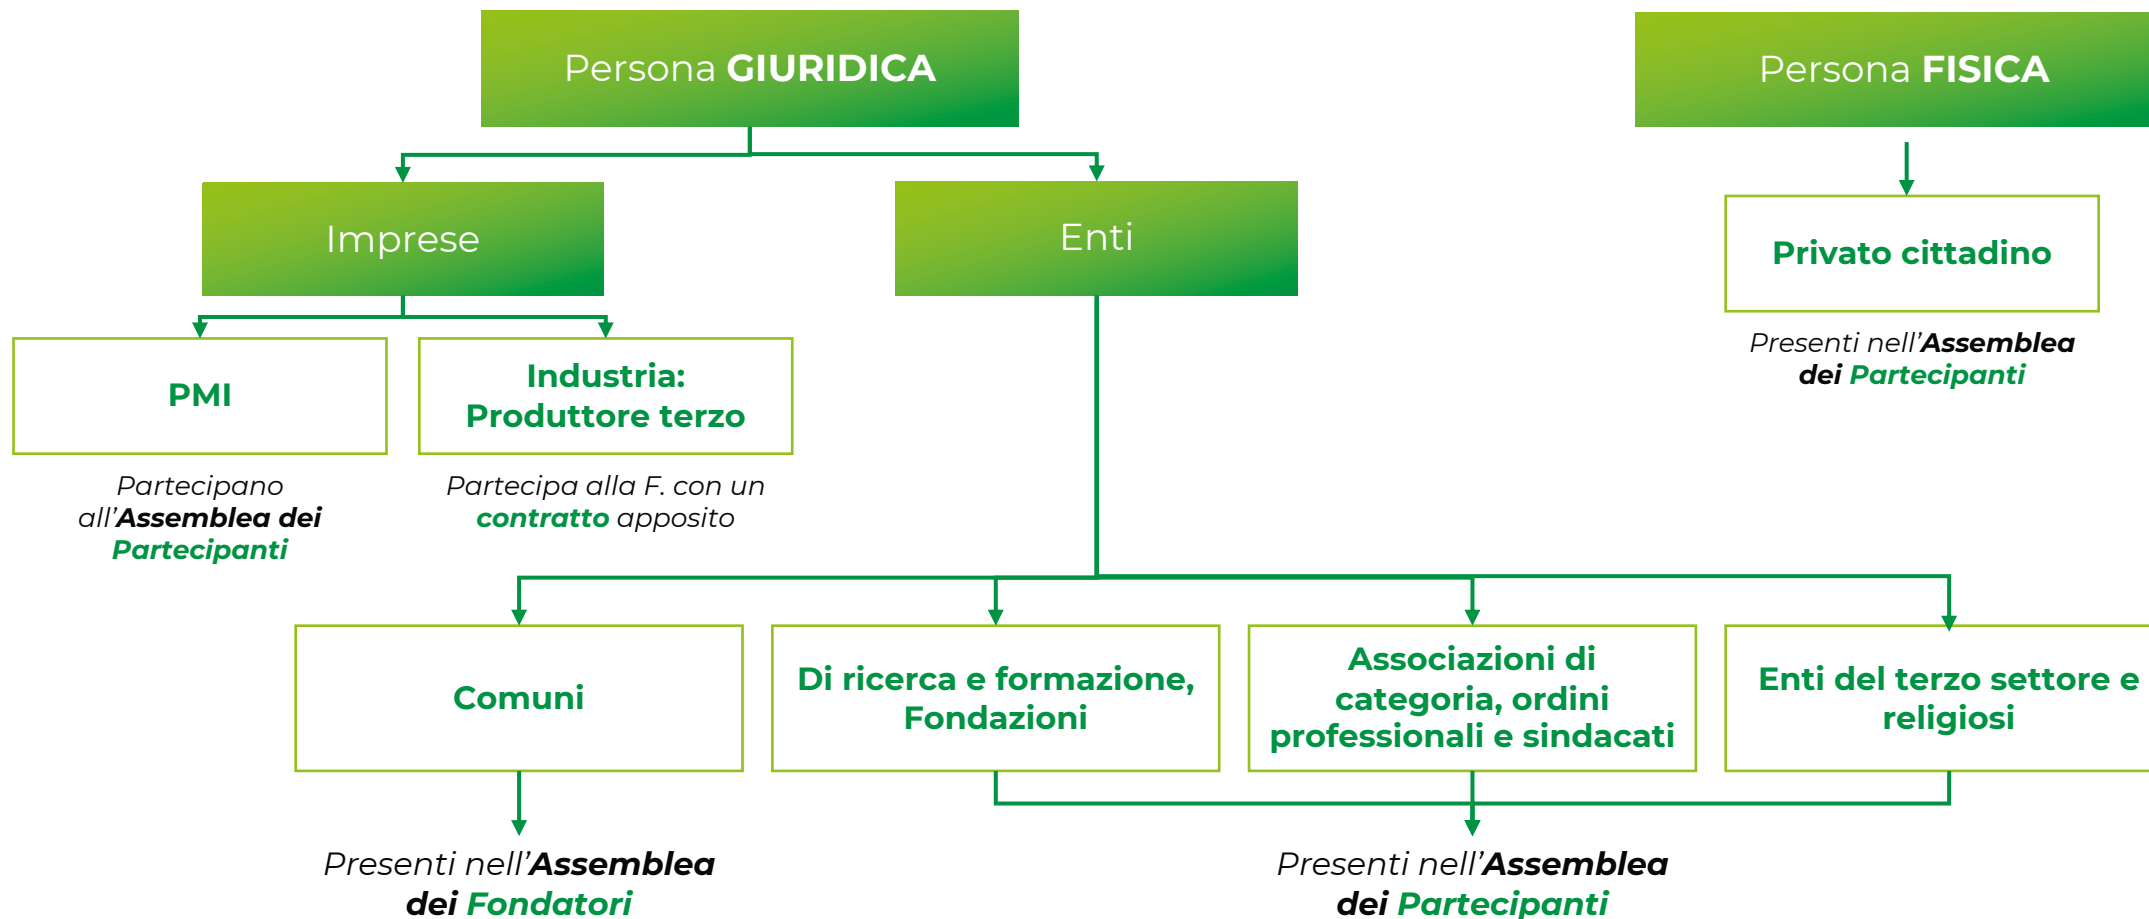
Persona GIURIDICA

Persona FISICA

Imprese

Enti

Privato cittadino

Presenti nell'Assemblea dei Partecipanti

PMI

Industria: Produttore terzo

Partecipano all'Assemblea dei Partecipanti

Partecipa alla F. con un contratto apposito

Comuni

Di ricerca e formazione, Fondazioni

Associazioni di categoria, ordini professionali e sindacati

Enti del terzo settore e religiosi

Presenti nell'Assemblea dei Fondatori

Presenti nell'Assemblea dei Partecipanti